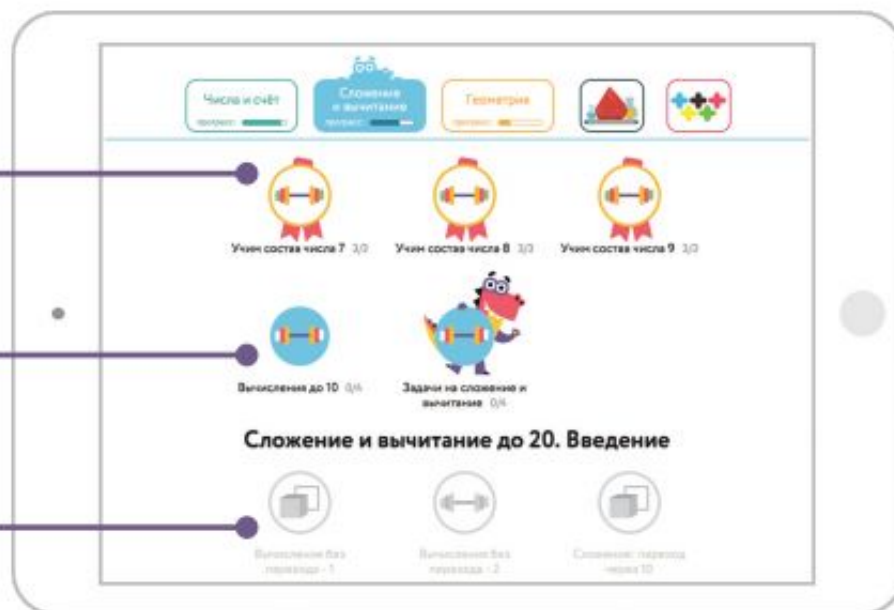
Числа и счёт
прогресс

Сложение и вычитание
прогресс

Геометрия
прогресс

Учим состав числа 7 3/3

Учим состав числа 8 3/3

Учим состав числа 9 3/3

Вычисления до 10 0/4

Задачи на сложение и вычитание 0/4

Сложение и вычитание до 20. Введение

Вычисления без перехода - 1

Вычисления без перехода - 2

Сложение: переход через 10